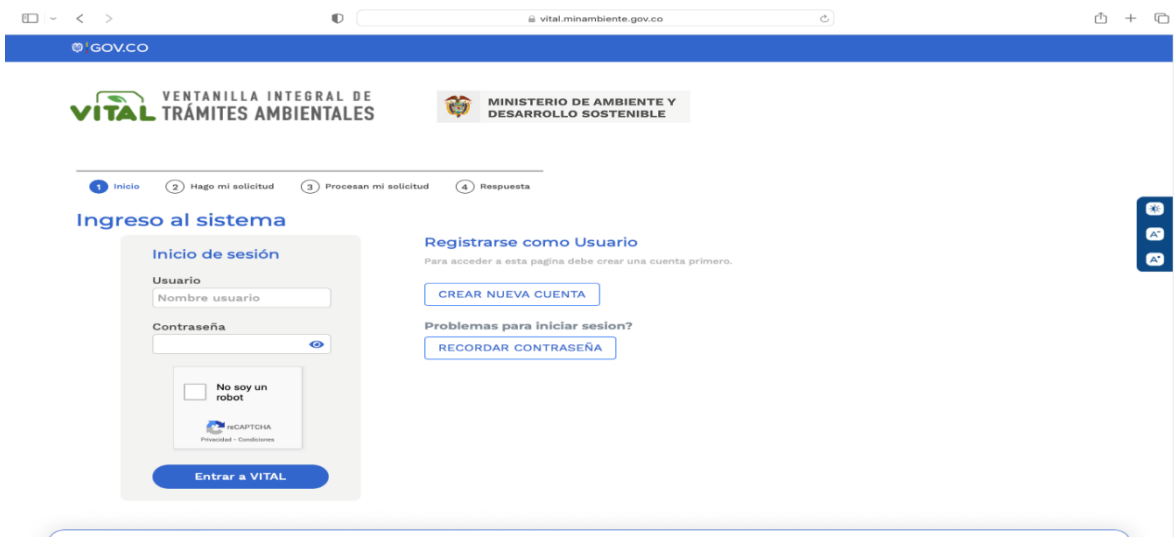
vital.minambiente.gov.co

GOV.CO

VITAL VENTANILLA INTEGRAL DE TRÁMITES AMBIENTALES

MINISTERIO DE AMBIENTE Y DESARROLLO SOSTENIBLE

1 Inicio 2 Hago mi solicitud 3 Procesan mi solicitud 4 Respuesta

Ingreso al sistema

Inicio de sesión

Usuario

Nombre usuario

Contraseña

No soy un robot

reCAPTCHA
Privacidad - Condiciones

Entrar a VITAL

Registrarse como Usuario

Para acceder a esta pagina debe crear una cuenta primero.

CREAR NUEVA CUENTA

Problemas para iniciar sesion?

RECORDAR CONTRASEÑA

A⁻

A⁺